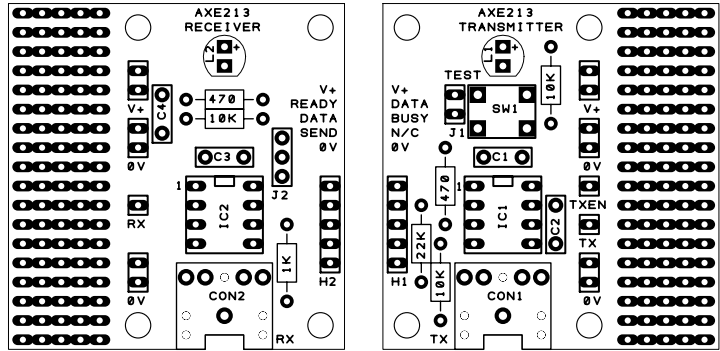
AXE213
RECEIVER
L2
+
V+
C4
470
10K
V+
READY
DATA
SEND
0V
0V
C3
J2
1
IC2
RX
1K
0V
H2
CON2
RX

AXE213
TRANSMITTER
L1
+
TEST
10K
V+
DATA
BUSY
N/C
0V
SW1
J1
V+
C1
0V
470
1
IC1
TXEN
C2
22K
TX
10K
H1
CON1
0V
TX